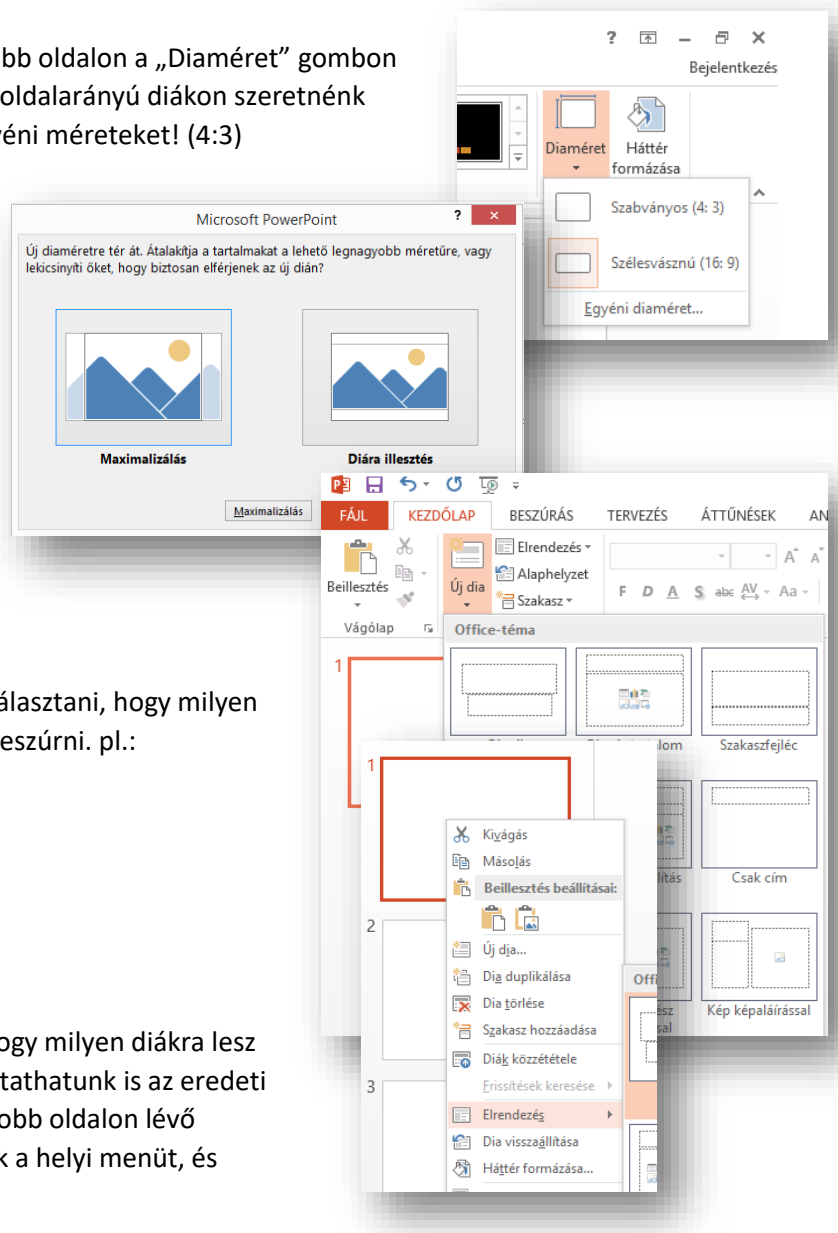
bb oldalon a „Diaméret” gombon oldalarányú diákon szeretnénk yéni méreteket! (4:3)

? – ✕
Bejelentkezés

Diaméret
Háttér formázása

Szabványos (4: 3)
Szélesvásznú (16: 9)
Egyéni diaméret...

Microsoft PowerPoint
Új diaméretre tér át. Átalakítja a tartalmakat a lehető legnagyobb méretűre, vagy lekicsinyíti őket, hogy biztosan elférjenek az új dián?

Maximalizálás
Diára illesztés
Maximalizálás

FÁJL
KEZDŐLAP
BESZÚRÁS
TERVEZÉS
ÁTTŰNÉSEK
AN

Beillesztés
Új dia
Elrendezés
Alaphelyzet
Szakasz
Vágólap
F D A S abc
Office-téma

Szakaszfejléc
Csak cím
Kép képaláírással

álasztani, hogy milyen eszúrni. pl.:

1
2
3

Kivágás
Másolás
Beillesztés beállításai:
Új dia...
Dia duplikálása
Dia törlése
Szakasz hozzáadása
Diák közzététele
Frissítések keresése
Elrendezés
Dia visszaállítása
Háttér formázása...

ogy milyen diákra lesz tathatunk is az eredeti obb oldalon lévő k a helyi menüt, és